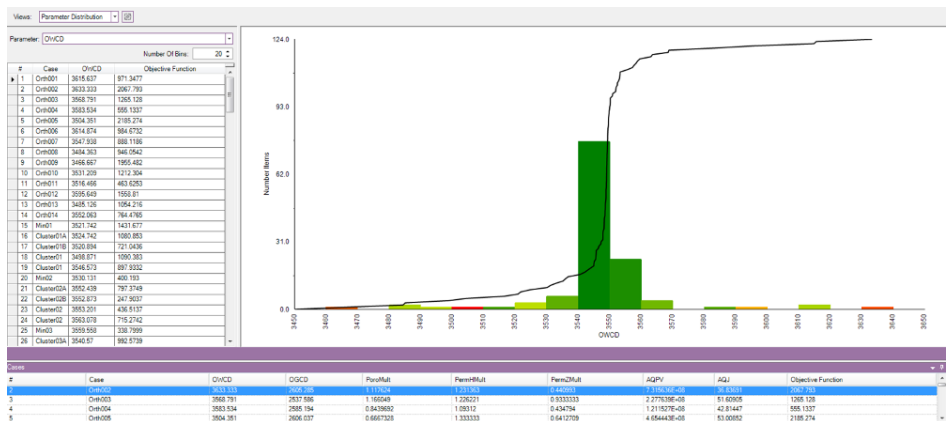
Views: Parameter Distribution

Parameter: OWCD

Number Of Bins: 20

| # | Case | OWCD | Objective Function |
|---|---|---|---|
| 1 | Orth001 | 3615.637 | 971.3477 |
| 2 | Orth002 | 3633.333 | 2067.793 |
| 3 | Orth003 | 3568.791 | 1265.128 |
| 4 | Orth004 | 3583.534 | 555.1337 |
| 5 | Orth005 | 3504.351 | 2185.274 |
| 6 | Orth006 | 3614.874 | 984.6732 |
| 7 | Orth007 | 3547.938 | 888.1186 |
| 8 | Orth008 | 3484.363 | 946.0542 |
| 9 | Orth009 | 3466.667 | 1955.482 |
| 10 | Orth010 | 3531.209 | 1212.304 |
| 11 | Orth011 | 3516.466 | 463.6253 |
| 12 | Orth012 | 3595.649 | 1558.81 |
| 13 | Orth013 | 3485.126 | 1054.216 |
| 14 | Orth014 | 3552.063 | 764.4765 |
| 15 | Min01 | 3521.742 | 1431.677 |
| 16 | Cluster01A | 3524.742 | 1080.853 |
| 17 | Cluster01B | 3520.894 | 721.0436 |
| 18 | Cluster01 | 3498.871 | 1090.383 |
| 19 | Cluster01 | 3546.573 | 897.9332 |
| 20 | Min02 | 3530.131 | 400.193 |
| 21 | Cluster02A | 3552.439 | 797.3749 |
| 22 | Cluster02B | 3552.873 | 247.9037 |
| 23 | Cluster02 | 3553.201 | 436.5137 |
| 24 | Cluster02 | 3563.078 | 715.2742 |
| 25 | Min03 | 3559.558 | 338.7999 |
| 26 | Cluster03A | 3540.57 | 992.5739 |

124.0
93.0
62.0
31.0
0.0
Number Items
3450 3460 3470 3480 3490 3500 3510 3520 3530 3540 3550 3560 3570 3580 3590 3600 3610 3620 3630 3640 3650
OWCD

Cases

| # | Case | OWCD | DGCD | PoroMult | PermHMult | PermZMult | AQPV | AQJ | Objective Function |
|---|---|---|---|---|---|---|---|---|---|
| 2 | Orth002 | 3633.333 | 2606.285 | 1.117624 | 1.233363 | 0.446883 | 7.115636E+08 | 36.83681 | 2067.793 |
| 3 | Orth003 | 3568.791 | 2537.586 | 1.166049 | 1.226221 | 0.9333333 | 2.277639E+08 | 51.60905 | 1265.128 |
| 4 | Orth004 | 3583.534 | 2585.194 | 0.8439692 | 1.09312 | 0.434794 | 1.211527E+08 | 42.81447 | 555.1337 |
| 5 | Orth005 | 3504.351 | 2606.037 | 0.6667328 | 1.333333 | 0.6412709 | 4.654443E+08 | 53.00852 | 2185.274 |